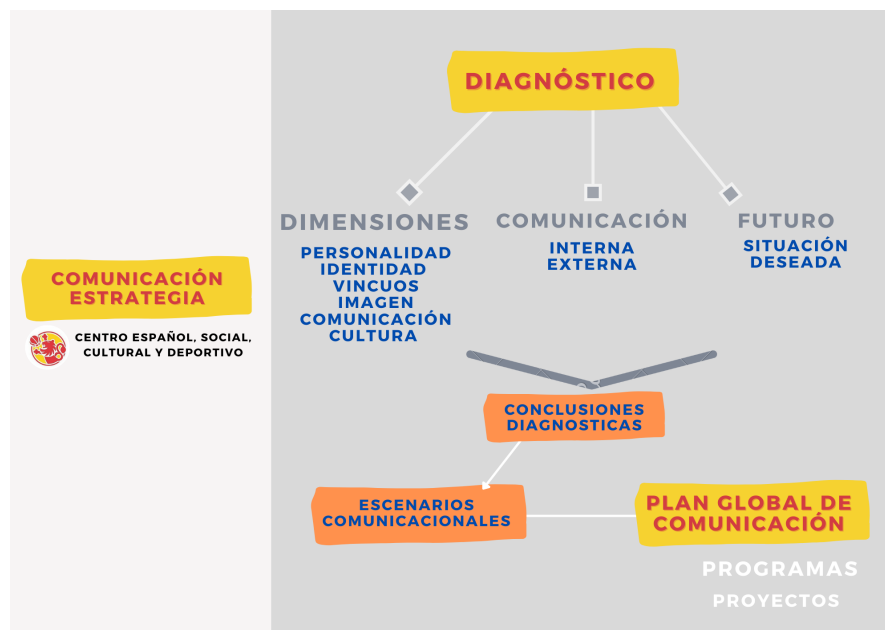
COMUNICACIÓN ESTRATEGIA

CENTRO ESPAÑOL, SOCIAL, CULTURAL Y DEPORTIVO

DIAGNÓSTICO

DIMENSIONES
PERSONALIDAD
IDENTIDAD
VINCUOS
IMAGEN
COMUNICACIÓN
CULTURA

COMUNICACIÓN
INTERNA
EXTERNA

FUTURO
SITUACIÓN
DESEADA

CONCLUSIONES DIAGNOSTICAS

ESCENARIOS COMUNICACIONALES

PLAN GLOBAL DE COMUNICACIÓN

PROGRAMAS
PROYECTOS